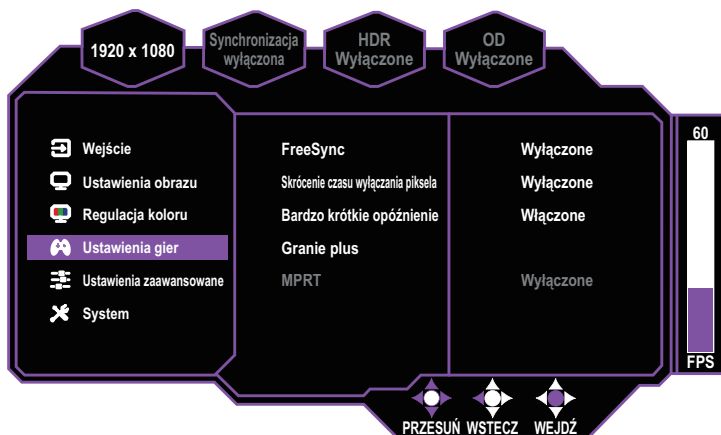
1920 x 1080

Synchronizacja wyłączona

HDR Wyłączone

OD Wyłączone

Wejście

Ustawienia obrazu

Regulacja koloru

Ustawienia gier

Ustawienia zaawansowane

System

FreeSync

Skrócenie czasu wyłączania piksela

Bardzo krótkie opóźnienie

Granie plus

MPRT

Wyłączone

Wyłączone

Włączone

Wyłączone

60

FPS

PRZESUŃ

WSTECZ

WEJDŹ